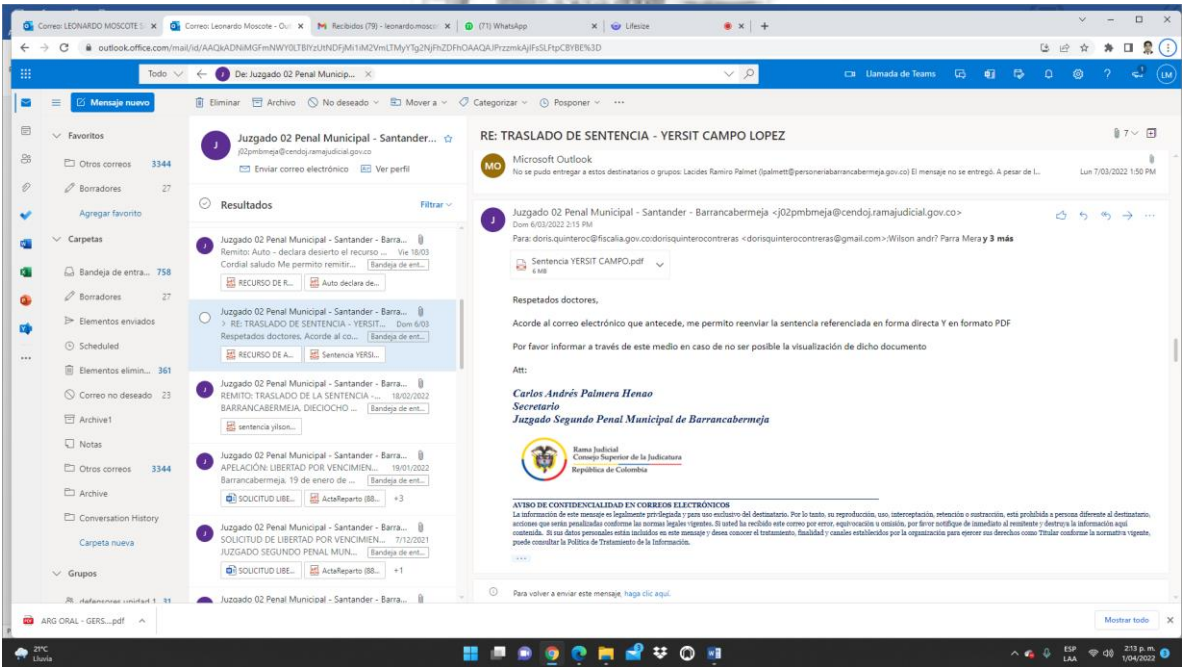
Correo: LEONARDO MOSCOTE S × | Correo: Leonardo Moscote - Outl × | Recibidos (79) - leonardo.moscot × | (71) WhatsApp × | Lifesize × | +

outlook.office.com/mail/id/AAQkADNiMGFmNWY0LTBlYzUtNDFjMi1iM2VmLTMyYTg2NjFhZDFhOAAQAJPrzzmkAjlFsSLFtpCBYBE%3D

Todo | De: Juzgado 02 Penal Municip... | Llamada de Teams | LM

Mensaje nuevo | Eliminar | Archivo | No deseado | Mover a | Categorizar | Posponer | ···

Favoritos
Otros correos 3344
Borradores 27
Agregar favorito
Carpetas
Bandeja de entra... 758
Borradores 27
Elementos enviados
Scheduled
Elementos elimin... 361
Correo no deseado 23
Archive1
Notas
Otros correos 3344
Archive
Conversation History
Carpeta nueva
Grupos
defensores unidad 1 31

Juzgado 02 Penal Municipal - Santander...
j02pmbmeja@cendoj.ramajudicial.gov.co
Enviar correo electrónico | Ver perfil

Resultados | Filtrar

Juzgado 02 Penal Municipal - Santander - Barra...
Remito: Auto - declara desierto el recurso ... Vie 18/03
Cordial saludo Me permito remitir... Bandeja de ent...
RECURSO DE R... | Auto declara de...

Juzgado 02 Penal Municipal - Santander - Barra...
RE: TRASLADO DE SENTENCIA - YERSIT... Dom 6/03
Respetados doctores. Acorde al co... Bandeja de ent...
RECURSO DE A... | Sentencia YERSI...

Juzgado 02 Penal Municipal - Santander - Barra...
REMITO: TRASLADO DE LA SENTENCIA -... 18/02/2022
BARRANCABERMEJA, DIECIOCHO ... Bandeja de ent...
sentencia yilson...

Juzgado 02 Penal Municipal - Santander - Barra...
APELACIÓN: LIBERTAD POR VENCIMIEN... 19/01/2022
Barrancabermeja. 19 de enero de ... Bandeja de ent...
SOLICITUD LIBE... | ActaReparto (88... +3

Juzgado 02 Penal Municipal - Santander - Barra...
SOLICITUD DE LIBERTAD POR VENCIMIEN... 7/12/2021
JUZGADO SEGUNDO PENAL MUN... Bandeja de ent...
SOLICITUD LIBE... | ActaReparto (88... +1

Juzgado 02 Penal Municipal - Santander - Barra...

RE: TRASLADO DE SENTENCIA - YERSIT CAMPO LOPEZ 7

MO Microsoft Outlook
No se pudo entregar a estos destinatarios o grupos: Lacides Ramiro Palmet (lpalmett@personeriabarrancabermeja.gov.co) El mensaje no se entregó. A pesar de l... Lun 7/03/2022 1:50 PM

Juzgado 02 Penal Municipal - Santander - Barrancabermeja <j02pmbmeja@cendoj.ramajudicial.gov.co>
Dom 6/03/2022 2:15 PM
Para: doris.quinteroc@fiscalia.gov.co;dorisquinterocontreras <dorisquinterocontreras@gmail.com>;Wilson andr? Parra Mera y 3 más

Sentencia YERSIT CAMPO.pdf
6 MB

Respetados doctores,

Acorde al correo electrónico que antecede, me permito reenviar la sentencia referenciada en forma directa Y en formato PDF

Por favor informar a través de este medio en caso de no ser posible la visualización de dicho documento

Att:

Carlos Andrés Palmera Henao
Secretario
Juzgado Segundo Penal Municipal de Barrancabermeja

Rama Judicial
Consejo Superior de la Judicatura
República de Colombia

AVISO DE CONFIDENCIALIDAD EN CORREOS ELECTRÓNICOS
La información de este mensaje es legalmente privilegiada y para uso exclusivo del destinatario. Por lo tanto, su reproducción, uso, interceptación, retención o sustracción, está prohibida a persona diferente al destinatario, acciones que serán penalizadas conforme las normas legales vigentes. Si usted ha recibido este correo por error, equivocación u omisión, por favor notifique de inmediato al remitente y destruya la información aquí contenida. Si sus datos personales están incluidos en este mensaje y desea conocer el tratamiento, finalidad y canales establecidos por la organización para ejercer sus derechos como Titular conforme la normativa vigente, puede consultar la Política de Tratamiento de la Información.

Para volver a enviar este mensaje, haga clic aquí.

ARG ORAL - GERS....pdf | Mostrar todo

21°C Lluvia | ESP LAA | 2:13 p. m. 1/04/2022